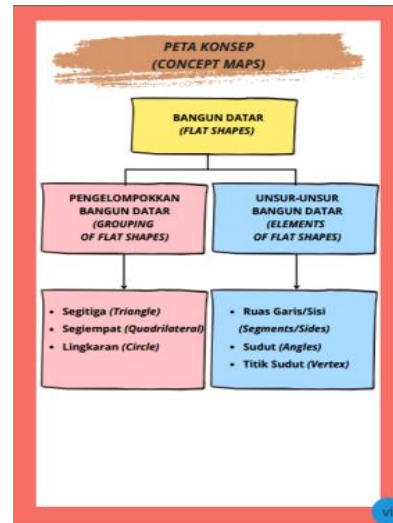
PETA KONSEP
(CONCEPT MAPS)

BANGUN DATAR
(FLAT SHAPES)

PENGELOMPOKKAN BANGUN DATAR
(GROUPING OF FLAT SHAPES)

UNSUR-UNSUR BANGUN DATAR
(ELEMENTS OF FLAT SHAPES)

- Segitiga (Triangle)
- Segiempat (Quadrilateral)
- Lingkaran (Circle)

- Ruas Garis/Sisi (Segments/Sides)
- Sudut (Angles)
- Titik Sudut (Vertex)

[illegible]